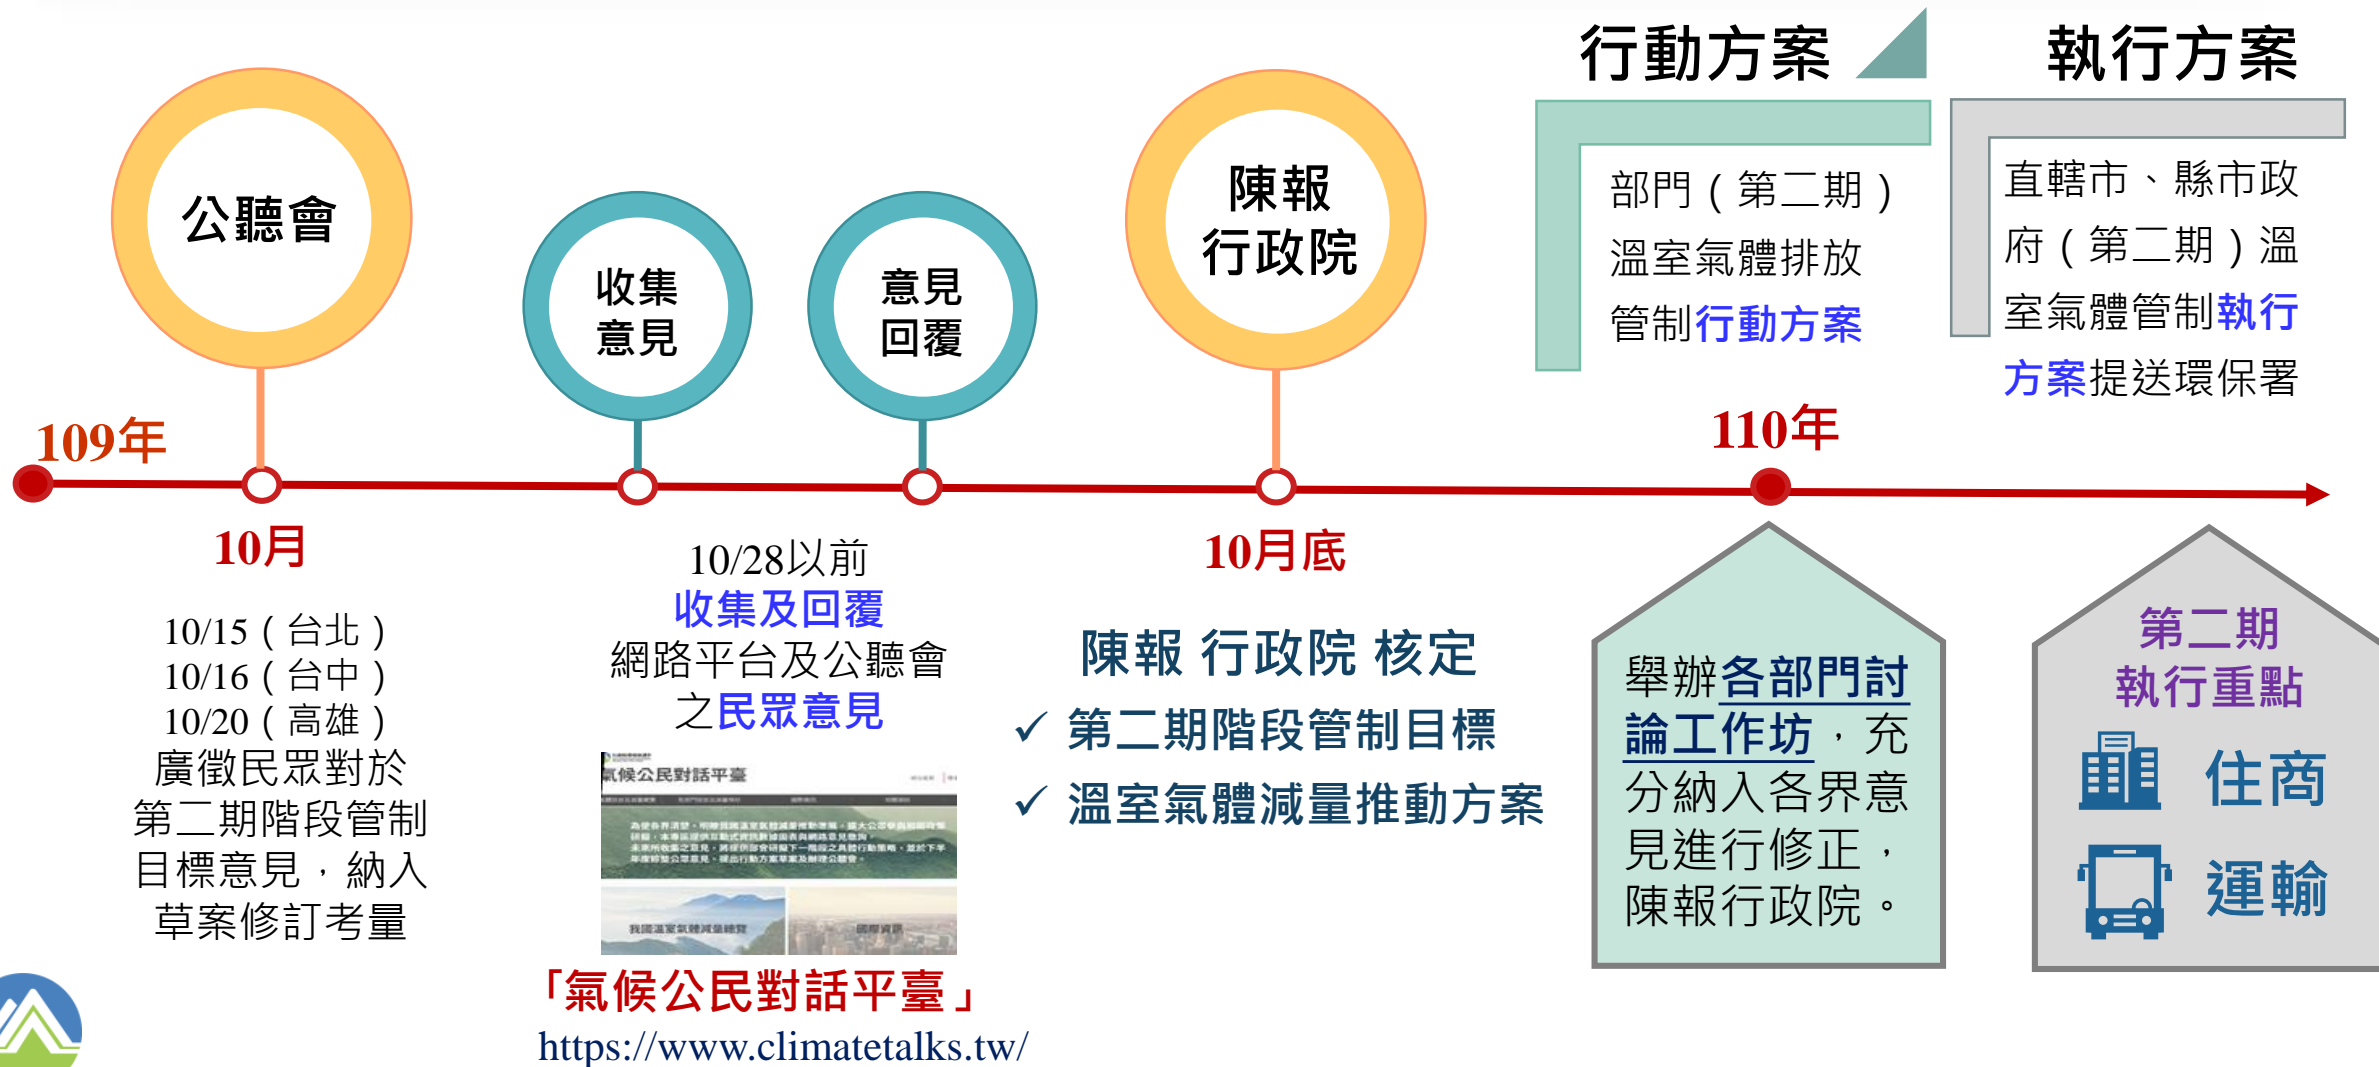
行動方案

執行方案

公聽會

收集意見

意見回覆

陳報行政院

部門（第二期）溫室氣體排放管制行動方案

直轄市、縣市政府（第二期）溫室氣體管制執行方案提送環保署

109年

110年

10月

10/15（台北）
10/16（台中）
10/20（高雄）
廣徵民眾對於第二期階段管制目標意見，納入草案修訂考量

10/28以前
收集及回覆
網路平台及公聽會之民眾意見

氣候公民對話平臺

「氣候公民對話平臺」
https://www.climatetalks.tw/

10月底

陳報 行政院 核定
✓ 第二期階段管制目標
✓ 溫室氣體減量推動方案

舉辦各部門討論工作坊，充分納入各界意見進行修正，陳報行政院。

第二期
執行重點
住商
運輸